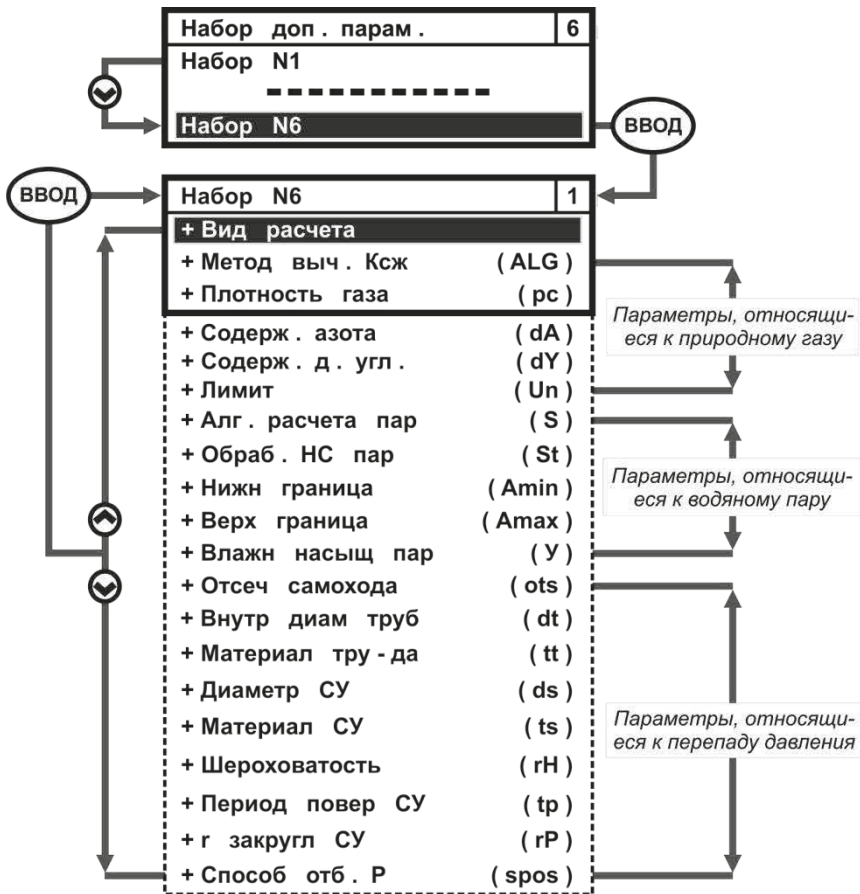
Набор доп. парам. 6
Набор N1
-----------
Набор N6
ВВОД

ВВОД
Набор N6 1
+ Вид расчета
+ Метод выч. Ксж (ALG)
+ Плотность газа (pc)
+ Содерж. азота (dA)
+ Содерж. д. угл. (dY)
+ Лимит (Un)
+ Алг. расчета пар (S)
+ Обраб. НС пар (St)
+ Нижн граница (Amin)
+ Верх граница (Amax)
+ Влажн насыщ пар (У)
+ Отсеч самохода (ots)
+ Внутр диам труб (dt)
+ Материал тру-да (tt)
+ Диаметр СУ (ds)
+ Материал СУ (ts)
+ Шероховатость (rH)
+ Период повер СУ (tp)
+ r закругл СУ (rP)
+ Способ отб. Р (spos)

Параметры, относящиеся к природному газу

Параметры, относящиеся к водяному пару

Параметры, относящиеся к перепаду давления